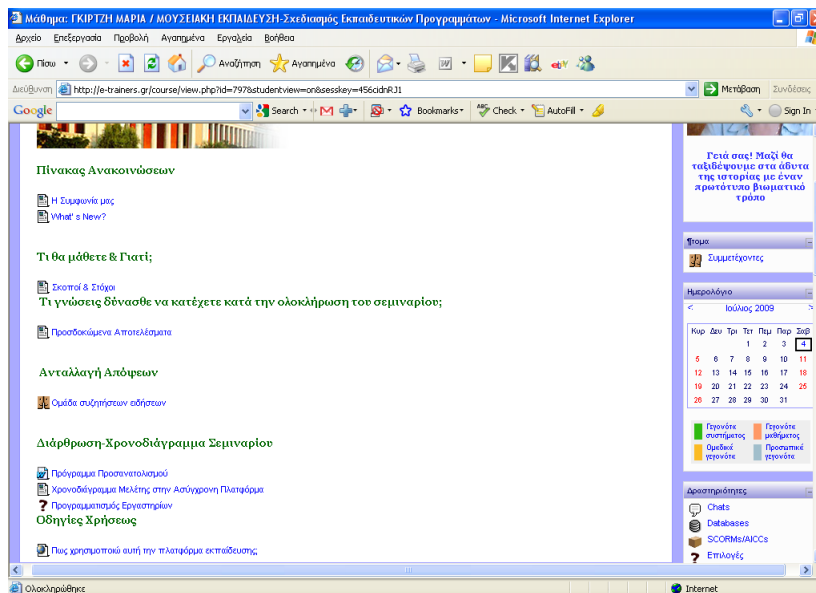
Μάθημα: ΓΚΙΡΤΖΗ ΜΑΡΙΑ / ΜΟΥΣΕΙΑΚΗ ΕΚΠΑΙΔΕΥΣΗ-Σχεδιασμός Εκπαιδευτικών Προγραμμάτων - Microsoft Internet Explorer

Αρχείο Επεξεργασία Προβολή Αγαπημένα Εργαλεία Βοήθεια

Πίσω Αναζήτηση Αγαπημένα

Διεύθυνση http://e-trainers.gr/course/view.php?id=797&studentview=on&sesskey=456cidnRJ1 Μετάβαση Συνδέσεις

Google Search Bookmarks Check AutoFill Sign In

Πίνακας Ανακοινώσεων

Η Συμφωνία μας

What' s New?

Τι θα μάθετε & Γιατί;

Σκοποί & Στόχοι

Τι γνώσεις δύνασθε να κατέχετε κατά την ολοκλήρωση του σεμιναρίου;

Προσδοκώμενα Αποτελέσματα

Ανταλλαγή Απόψεων

Ομάδα συζητήσεων ειδήσεων

Διάρθρωση-Χρονοδιάγραμμα Σεμιναρίου

Πρόγραμμα Προσανατολισμού

Χρονοδιάγραμμα Μελέτης στην Ασύγχρονη Πλατφόρμα

Προγραμματισμός Εργαστηρίων

Οδηγίες Χρήσεως

Πως χρησιμοποιώ αυτή την πλατφόρμα εκπαίδευσης;

Γειά σας! Μαζί θα ταξιδέψουμε στα άδυτα της ιστορίας με έναν πρωτότυπο βιωματικό τρόπο

Άτομα

Συμμετέχοντες

Ημερολόγιο

Ιούλιος 2009

| Κυρ | Δευ | Τρι | Τετ | Πεμ | Παρ | Σαβ |
|---|---|---|---|---|---|---|
| | | | 1 | 2 | 3 | 4 |
| 5 | 6 | 7 | 8 | 9 | 10 | 11 |
| 12 | 13 | 14 | 15 | 16 | 17 | 18 |
| 19 | 20 | 21 | 22 | 23 | 24 | 25 |
| 26 | 27 | 28 | 29 | 30 | 31 | |

Γεγονότα συστήματος
Γεγονότα μαθήματος
Ομαδικά γεγονότα
Προσωπικά γεγονότα

Δραστηριότητες

Chats

Databases

SCORMs/AICCs

Επιλογές

Ολοκληρώθηκε

Internet